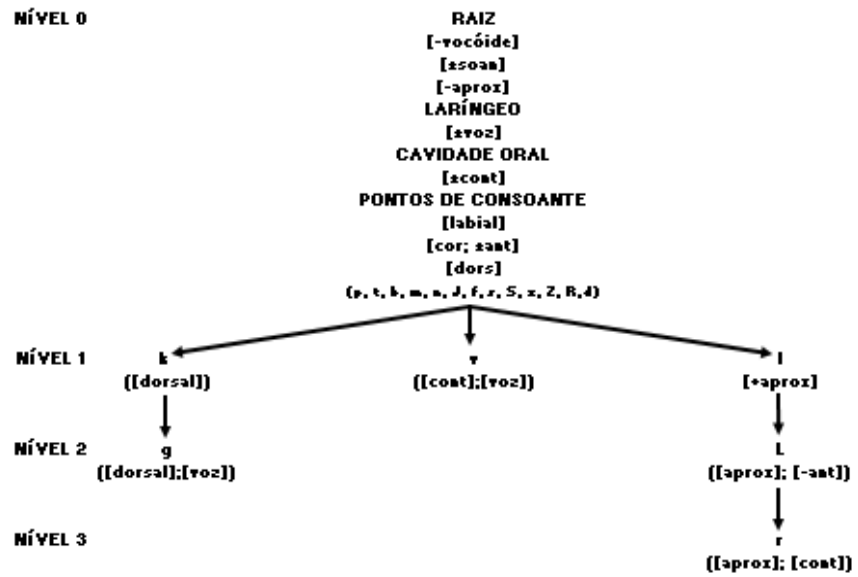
NÍVEL 0

RAIZ
[-vocóide]
[±soan]
[-aprox]
LARÍNGEO
[±voz]
CAVIDADE ORAL
[±cont]
PONTOS DE CONSOANTE
[labial]
[cor; ±ant]
[dors]
(p, t, k, m, n, J, f, s, S, x, Z, R, d)

NÍVEL 1

k
([dorsal])

v
([cont];[voz])

l
[+aprox]

NÍVEL 2

g
([dorsal];[voz])

L
([aprox]; [-ant])

NÍVEL 3

r
([aprox]; [cont])